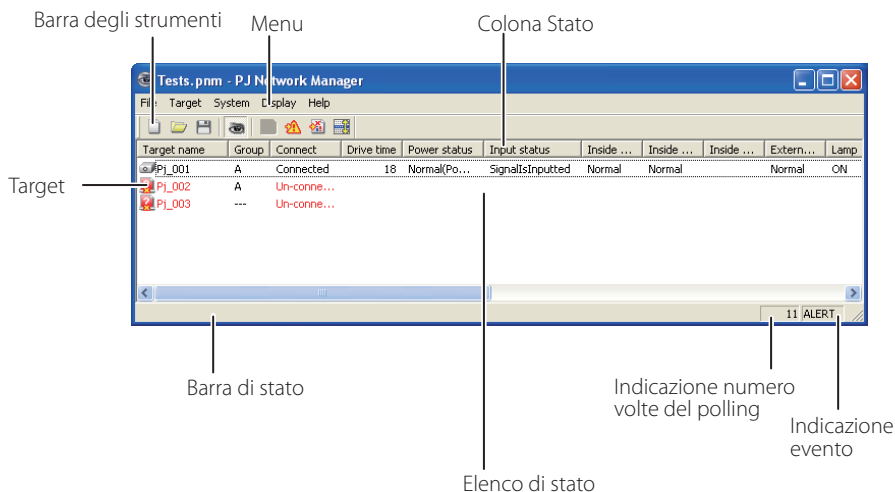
Barra degli strumenti

Menu

Colona Stato

Tests.pnm - PJ Network Manager

File Target System Display Help

| Target name | Group | Connect | Drive time | Power status | Input status | Inside ... | Inside ... | Inside ... | Extern... | Lamp |
|---|---|---|---|---|---|---|---|---|---|---|
| Pj_001 | A | Connected | 18 | Normal(Po... | SignalIsInputted | Normal | Normal | | Normal | ON |
| Pj_002 | A | Un-conne... | | | | | | | | |
| Pj_003 | --- | Un-conne... | | | | | | | | |

11 ALERT

Target

Barra di stato

Indicazione numero volte del polling

Indicazione evento

Elenco di stato